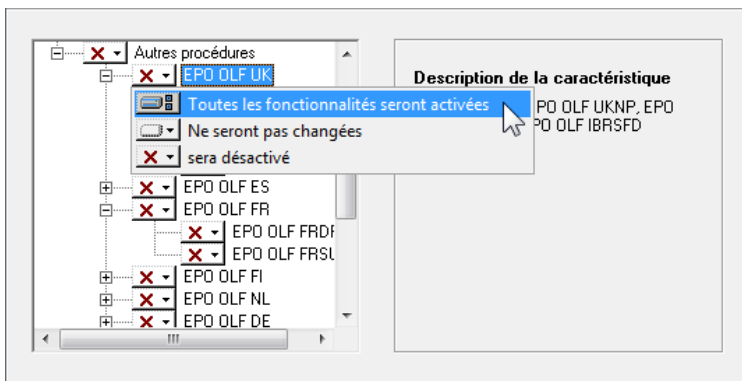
Autres procédures
EPO OLF UK
Toutes les fonctionnalités seront activées
Ne seront pas changées
sera désactivé
EPO OLF ES
EPO OLF FR
EPO OLF FRDI
EPO OLF FRSU
EPO OLF FI
EPO OLF NL
EPO OLF DE
III

Description de la caractéristique
EPO OLF UKNP, EPO
EPO OLF IBRSFD